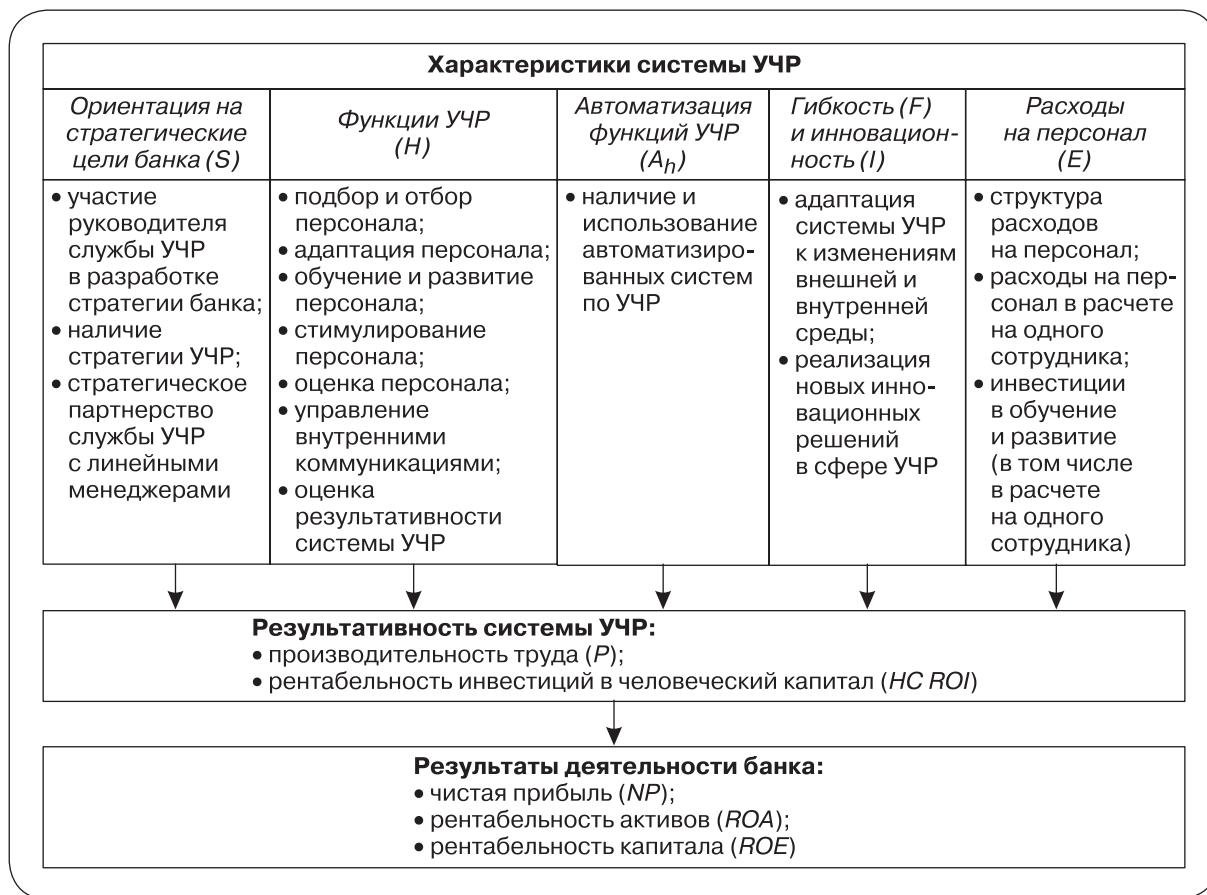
| Характеристики системы УЧР | | | | |
|---|---|---|---|---|
| *Ориентация на стратегические цели банка (S)* | *Функции УЧР (H)* | *Автоматизация функций УЧР ($A_h$)* | *Гибкость (F) и инновационность (I)* | *Расходы на персонал (E)* |
| • участие руководителя службы УЧР в разработке стратегии банка; • наличие стратегии УЧР; • стратегическое партнерство службы УЧР с линейными менеджерами | • подбор и отбор персонала; • адаптация персонала; • обучение и развитие персонала; • стимулирование персонала; • оценка персонала; • управление внутренними коммуникациями; • оценка результативности системы УЧР | • наличие и использование автоматизированных систем по УЧР | • адаптация системы УЧР к изменениям внешней и внутренней среды; • реализация новых инновационных решений в сфере УЧР | • структура расходов на персонал; • расходы на персонал в расчете на одного сотрудника; • инвестиции в обучение и развитие (в том числе в расчете на одного сотрудника) |

**Результативность системы УЧР:**
• производительность труда (*P*);
• рентабельность инвестиций в человеческий капитал (*HC ROI*)

**Результаты деятельности банка:**
• чистая прибыль (*NP*);
• рентабельность активов (*ROA*);
• рентабельность капитала (*ROE*)